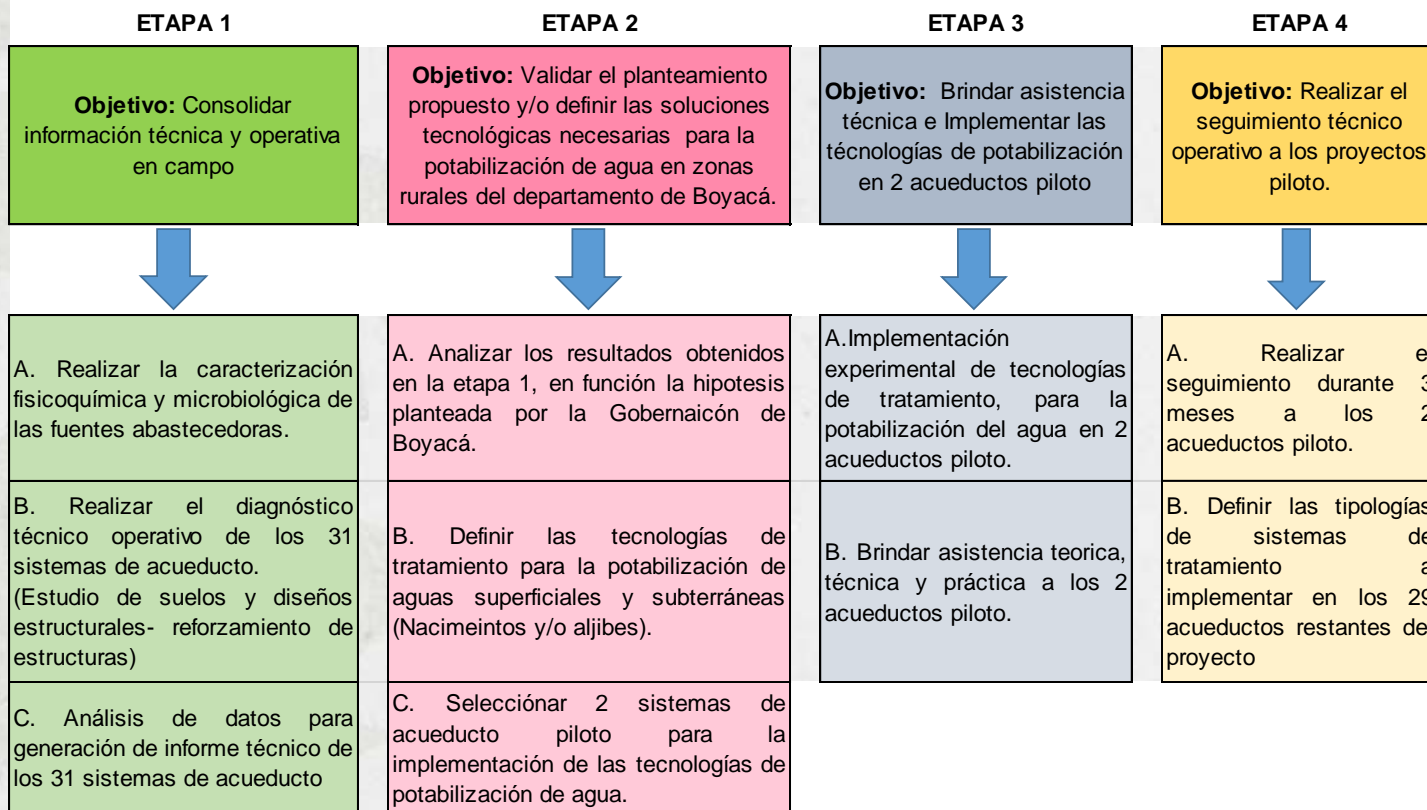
ETAPA 1

Objetivo: Consolidar información técnica y operativa en campo

A. Realizar la caracterización fisicoquímica y microbiológica de las fuentes abastecedoras.

B. Realizar el diagnóstico técnico operativo de los 31 sistemas de acueducto. (Estudio de suelos y diseños estructurales- reforzamiento de estructuras)

C. Análisis de datos para generación de informe técnico de los 31 sistemas de acueducto

ETAPA 2

Objetivo: Validar el planteamiento propuesto y/o definir las soluciones tecnológicas necesarias para la potabilización de agua en zonas rurales del departamento de Boyacá.

A. Analizar los resultados obtenidos en la etapa 1, en función la hipotesis planteada por la Gobernaicón de Boyacá.

B. Definir las tecnologías de tratamiento para la potabilización de aguas superficiales y subterráneas (Nacimeintos y/o aljibes).

C. Selecciónar 2 sistemas de acueducto piloto para la implementación de las tecnologías de potabilización de agua.

ETAPA 3

Objetivo: Brindar asistencia técnica e Implementar las técnologías de potabilización en 2 acueductos piloto

A.Implementación experimental de tecnologías de tratamiento, para la potabilización del agua en 2 acueductos piloto.

B. Brindar asistencia teorica, técnica y práctica a los 2 acueductos piloto.

ETAPA 4

Objetivo: Realizar el seguimiento técnico operativo a los proyectos piloto.

A. Realizar e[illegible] seguimiento durante 3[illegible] meses a los 2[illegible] acueductos piloto.

B. Definir las tipologías de sistemas de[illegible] tratamiento a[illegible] implementar en los 29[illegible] acueductos restantes de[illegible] proyecto